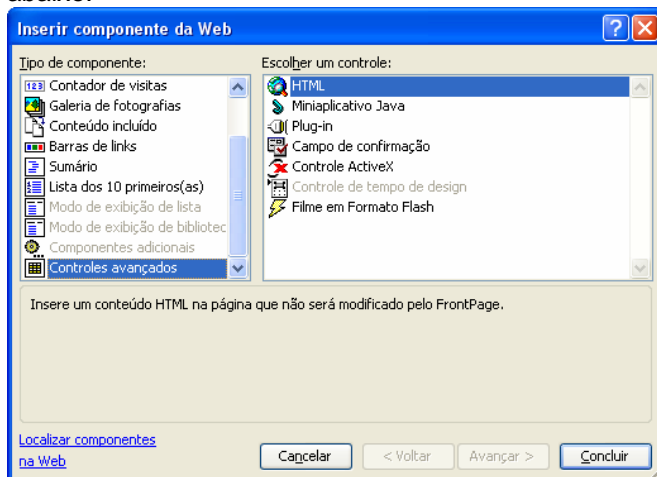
Inserir componente da Web

Tipo de componente:
Contador de visitas
Galeria de fotografias
Conteúdo incluído
Barras de links
Sumário
Lista dos 10 primeiros(as)
Modo de exibição de lista
Modo de exibição de bibliotec
Componentes adicionais
Controles avançados

Escolher um controle:
HTML
Miniaplicativo Java
Plug-in
Campo de confirmação
Controle ActiveX
Controle de tempo de design
Filme em Formato Flash

Insere um conteúdo HTML na página que não será modificado pelo FrontPage.

Localizar componentes na Web

Cancelar
< Voltar
Avançar >
Concluir